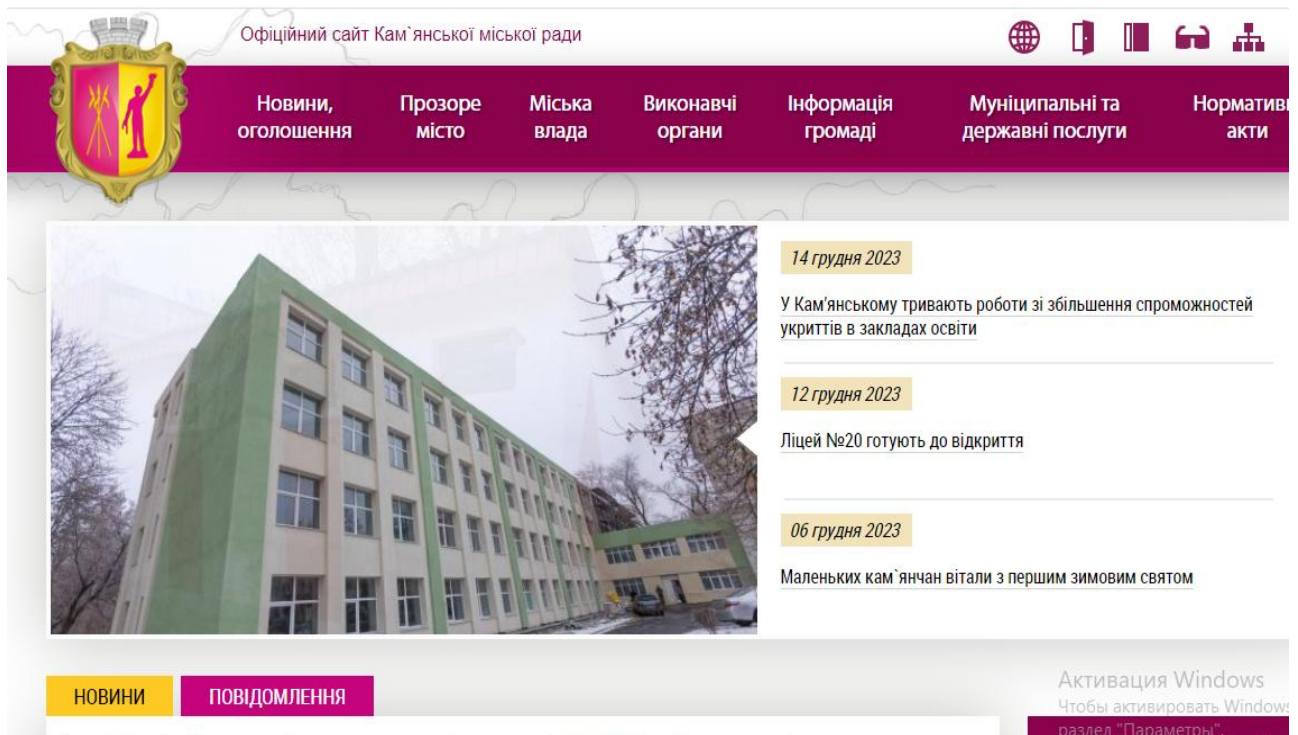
Офіційний сайт Кам`янської міської ради

Новини, оголошення | Прозоре місто | Міська влада | Виконавчі органи | Інформація громаді | Муніципальні та державні послуги | Норматив акти

14 грудня 2023

У Кам'янському тривають роботи зі збільшення спроможностей укриттів в закладах освіти

12 грудня 2023

Ліцей №20 готують до відкриття

06 грудня 2023

Маленьких кам`янчан вітали з першим зимовим святом

НОВИНИ | ПОВІДОМЛЕННЯ

Активация Windows
Чтобы активировать Windows
раздел "Параметры".